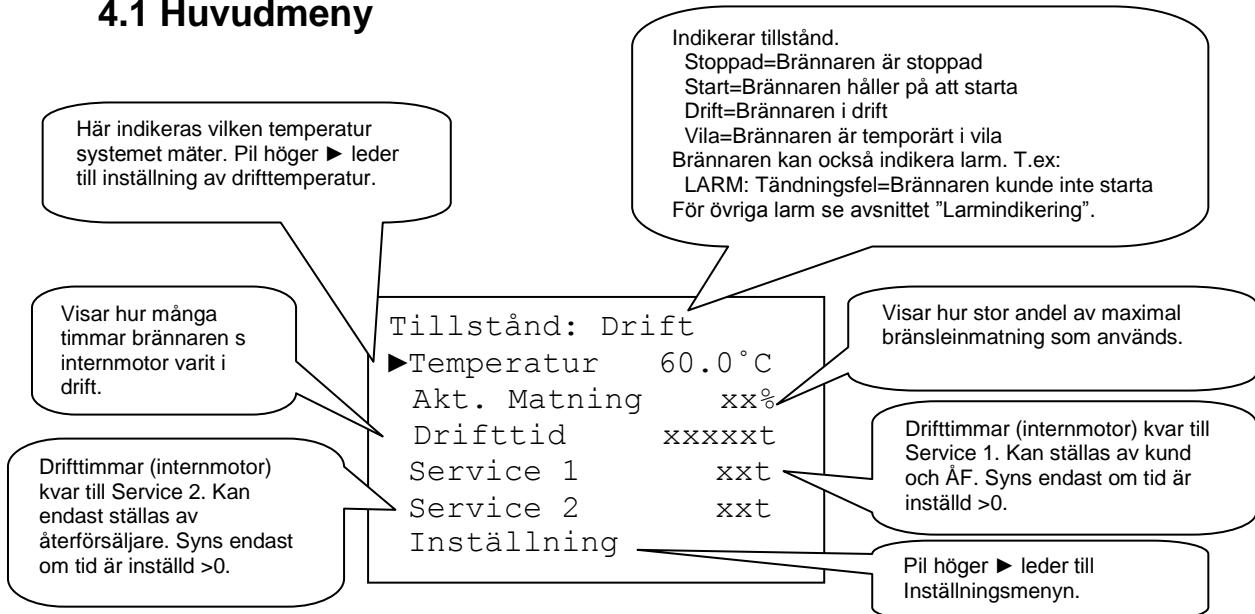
4.1 Huvudmeny

Indikerar tillstånd.
Stoppad=Brännaren är stoppad
Start=Brännaren håller på att starta
Drift=Brännaren i drift
Vila=Brännaren är temporärt i vila
Brännaren kan också indikera larm. T.ex:
LARM: Tändningsfel=Brännaren kunde inte starta
För övriga larm se avsnittet ”Larmindikering”.

Här indikeras vilken temperatur systemet mäter. Pil höger ► leder till inställning av drifttemperatur.

Visar hur många timmar brännaren s internmotor varit i drift.

Tillstånd: Drift
►Temperatur 60.0˚C
Akt. Matning xx%
Drifttid xxxxxt
Service 1 xxt
Service 2 xxt
Inställning

Visar hur stor andel av maximal bränsleinmatning som används.

Drifttimmar (internmotor) kvar till Service 1. Kan ställas av kund och ÅF. Syns endast om tid är inställd >0.

Drifttimmar (internmotor) kvar till Service 2. Kan endast ställas av återförsäljare. Syns endast om tid är inställd >0.

Pil höger ► leder till Inställningsmenyn.